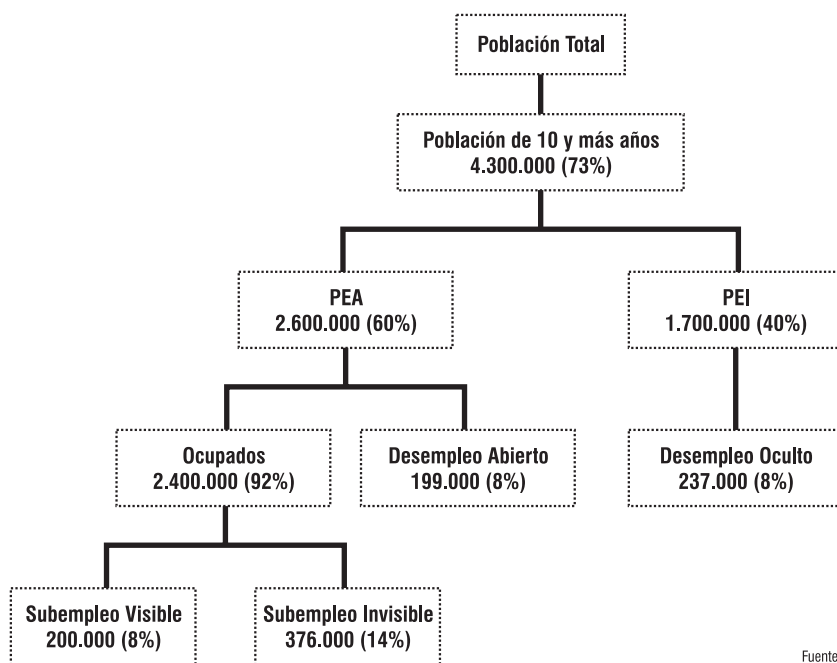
Población Total

Población de 10 y más años
4.300.000 (73%)

PEA
2.600.000 (60%)

PEI
1.700.000 (40%)

Ocupados
2.400.000 (92%)

Desempleo Abierto
199.000 (8%)

Desempleo Oculto
237.000 (8%)

Subempleo Visible
200.000 (8%)

Subempleo Invisible
376.000 (14%)

Fuente